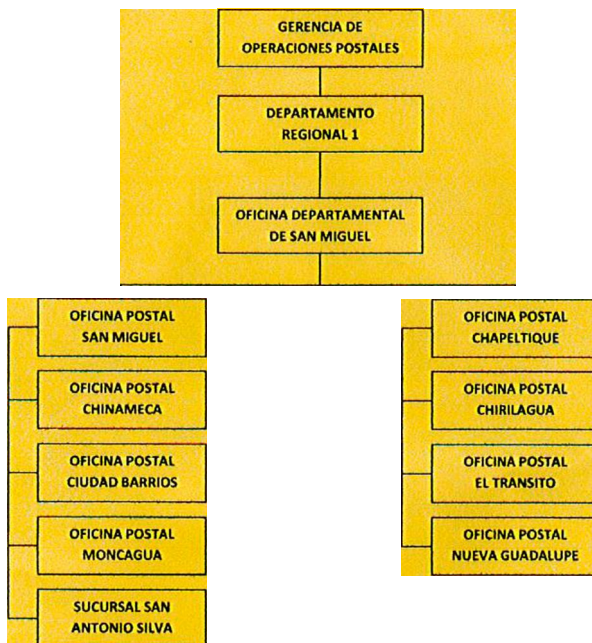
GERENCIA DE OPERACIONES POSTALES

DEPARTAMENTO REGIONAL 1

OFICINA DEPARTAMENTAL DE SAN MIGUEL

OFICINA POSTAL SAN MIGUEL

OFICINA POSTAL CHINAMECA

OFICINA POSTAL CIUDAD BARRIOS

OFICINA POSTAL MONCAGUA

SUCURSAL SAN ANTONIO SILVA

OFICINA POSTAL CHAPELTIQUE

OFICINA POSTAL CHIRILAGUA

OFICINA POSTAL EL TRANSITO

OFICINA POSTAL NUEVA GUADALUPE